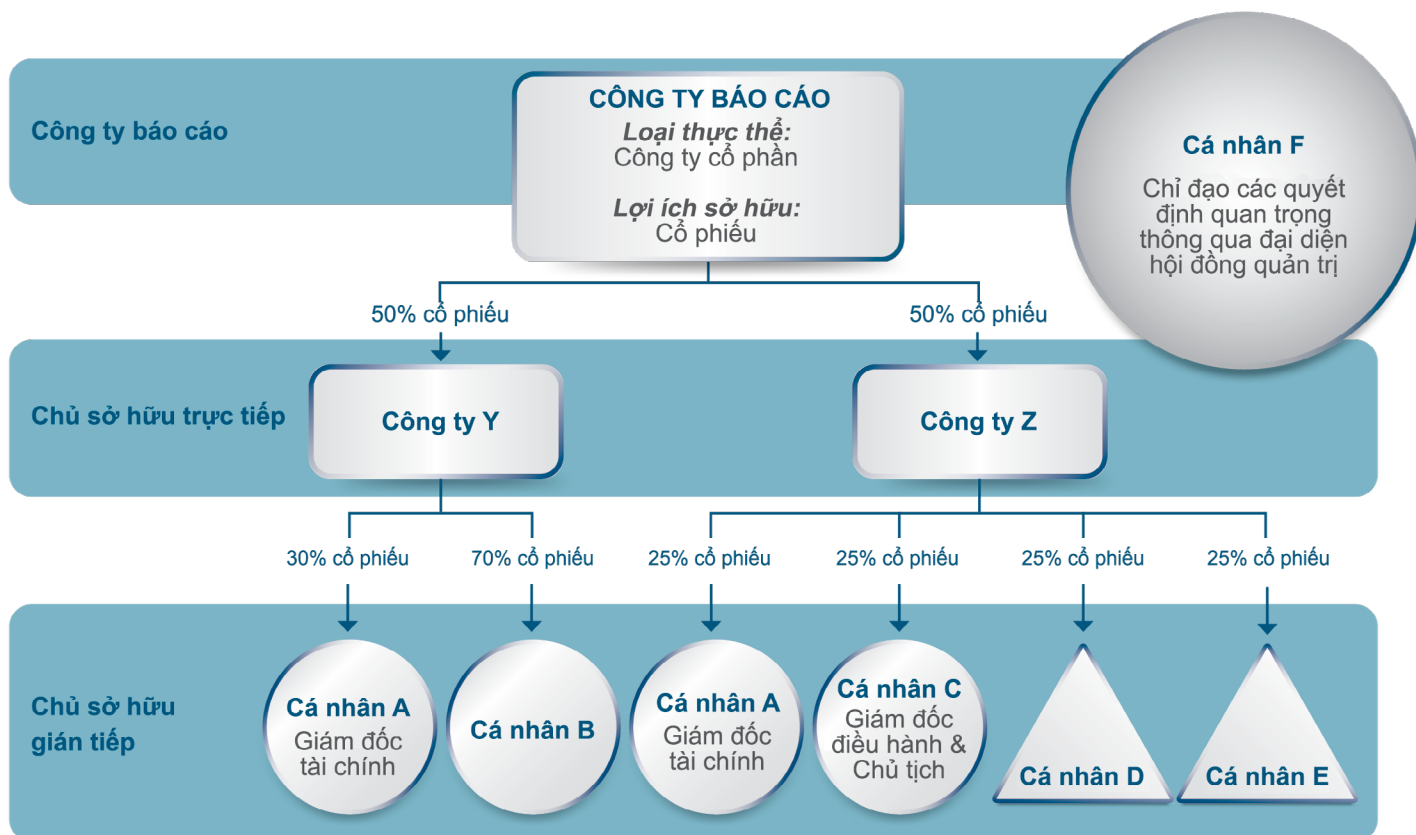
Công ty báo cáo

CÔNG TY BÁO CÁO
Loại thực thể:
Công ty cổ phần

Lợi ích sở hữu:
Cổ phiếu

Cá nhân F
Chỉ đạo các quyết định quan trọng thông qua đại diện hội đồng quản trị

50% cổ phiếu
50% cổ phiếu

Chủ sở hữu trực tiếp

Công ty Y
Công ty Z

30% cổ phiếu
70% cổ phiếu
25% cổ phiếu
25% cổ phiếu
25% cổ phiếu
25% cổ phiếu

Chủ sở hữu gián tiếp

Cá nhân A
Giám đốc tài chính

Cá nhân B

Cá nhân A
Giám đốc tài chính

Cá nhân C
Giám đốc điều hành & Chủ tịch

Cá nhân D

Cá nhân E